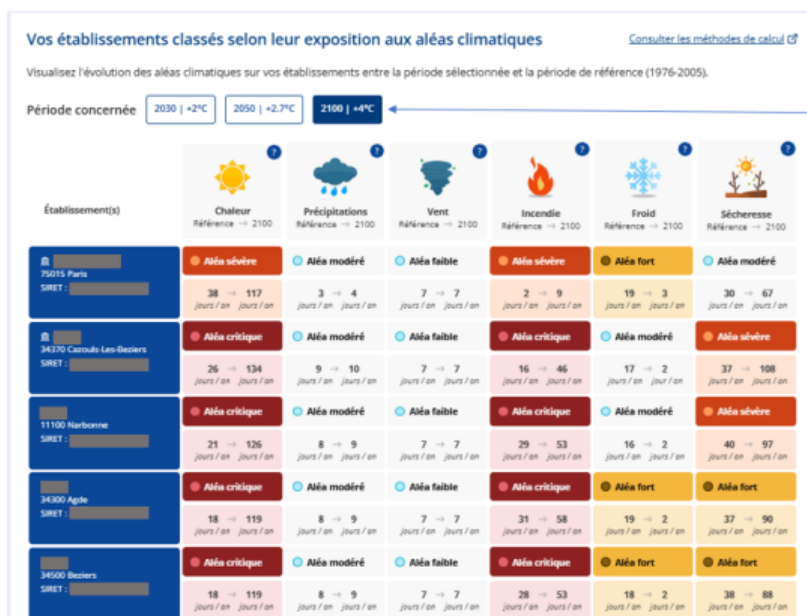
Vos établissements classés selon leur exposition aux aléas climatiques

Consulter les méthodes de calcul

Visualisez l'évolution des aléas climatiques sur vos établissements entre la période sélectionnée et la période de référence (1976-2005).

Période concernée

2030 | +2°C

2050 | +2.7°C

2100 | +4°C

| Établissement(s) | Chaleur Référence → 2100 | Précipitations Référence → 2100 | Vent Référence → 2100 | Incendie Référence → 2100 | Froid Référence → 2100 | Sécheresse Référence → 2100 |
|---|---|---|---|---|---|---|
| 75015 Paris SIRET : | Aléa sévère 38 → 117 jours / an jours / an | Aléa modéré 3 → 4 jours / an jours / an | Aléa faible 7 → 7 jours / an jours / an | Aléa sévère 2 → 9 jours / an jours / an | Aléa fort 19 → 3 jours / an jours / an | Aléa modéré 30 → 67 jours / an jours / an |
| 34370 Cazouls-Les-Beziers SIRET : | Aléa critique 26 → 134 jours / an jours / an | Aléa modéré 9 → 10 jours / an jours / an | Aléa faible 7 → 7 jours / an jours / an | Aléa critique 16 → 46 jours / an jours / an | Aléa modéré 17 → 2 jours / an jours / an | Aléa sévère 37 → 108 jours / an jours / an |
| 11100 Narbonne SIRET : | Aléa critique 21 → 126 jours / an jours / an | Aléa modéré 8 → 9 jours / an jours / an | Aléa faible 7 → 7 jours / an jours / an | Aléa critique 29 → 53 jours / an jours / an | Aléa modéré 16 → 2 jours / an jours / an | Aléa sévère 40 → 97 jours / an jours / an |
| 34300 Agde SIRET : | Aléa critique 18 → 119 jours / an jours / an | Aléa modéré 8 → 9 jours / an jours / an | Aléa faible 7 → 7 jours / an jours / an | Aléa critique 31 → 58 jours / an jours / an | Aléa fort 19 → 2 jours / an jours / an | Aléa fort 37 → 90 jours / an jours / an |
| 34500 Beziers SIRET : | Aléa critique 18 → 119 jours / an jours / an | Aléa modéré 8 → 9 jours / an jours / an | Aléa faible 7 → 7 jours / an jours / an | Aléa critique 28 → 53 jours / an jours / an | Aléa fort 18 → 2 jours / an jours / an | Aléa fort 38 → 88 jours / an jours / an |